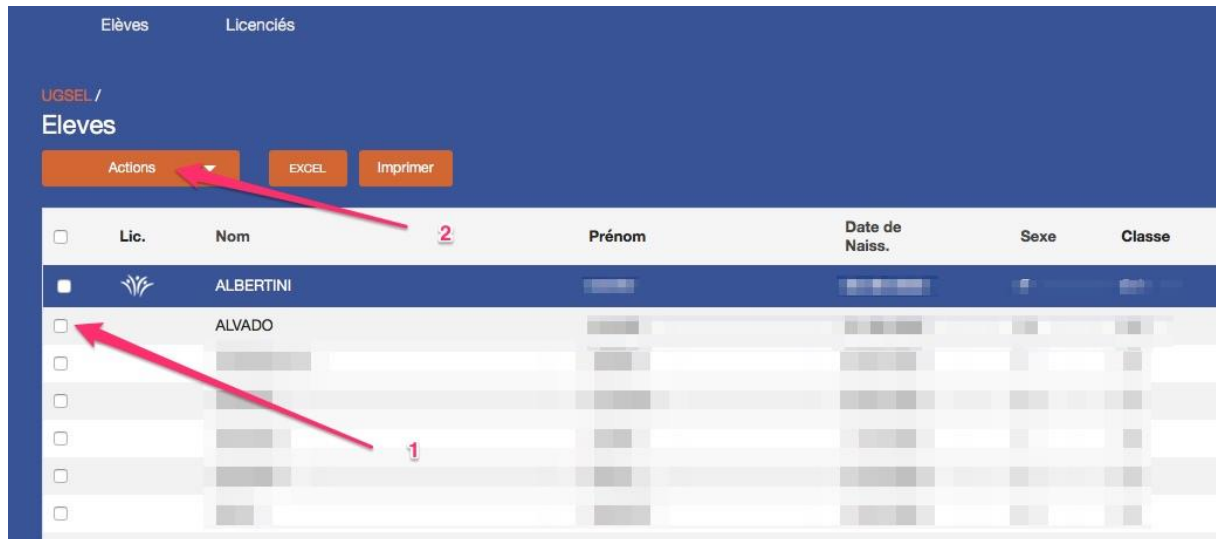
Elèves Licenciés

UGSEL /

Eleves

Actions EXCEL Imprimer

2

| | Lic. | Nom | Prénom | Date de Naiss. | Sexe | Classe |
|---|---|---|---|---|---|---|
| | | ALBERTINI | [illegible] | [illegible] | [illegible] | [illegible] |
| | | ALVADO | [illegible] | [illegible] | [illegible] | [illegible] |
| | | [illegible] | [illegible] | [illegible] | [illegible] | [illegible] |
| | | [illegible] | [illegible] | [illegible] | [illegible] | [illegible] |
| | | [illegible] | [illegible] | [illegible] | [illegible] | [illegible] |
| | | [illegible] | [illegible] | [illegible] | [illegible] | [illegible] |
| | | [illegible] | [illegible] | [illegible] | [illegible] | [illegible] |

1